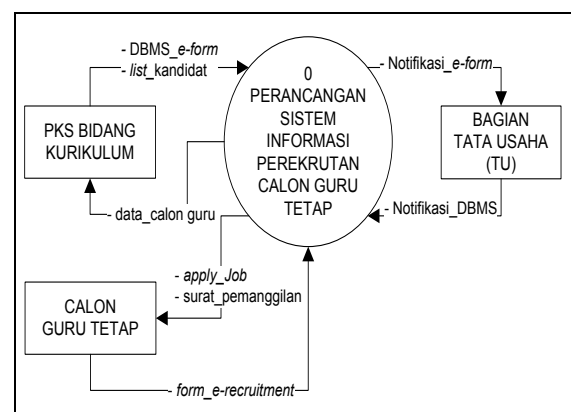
- DBMS_e-form
- list_kandidat

0
PERANCANGAN
SISTEM
INFORMASI
PEREKRUTAN
CALON GURU
TETAP

- Notifikasi_e-form

BAGIAN
TATA USAHA
(TU)

- Notifikasi_DBMS

PKS BIDANG
KURIKULUM

- data_calon guru

- apply_Job
- surat_pemanggilan

CALON
GURU TETAP

form_e-recruitment